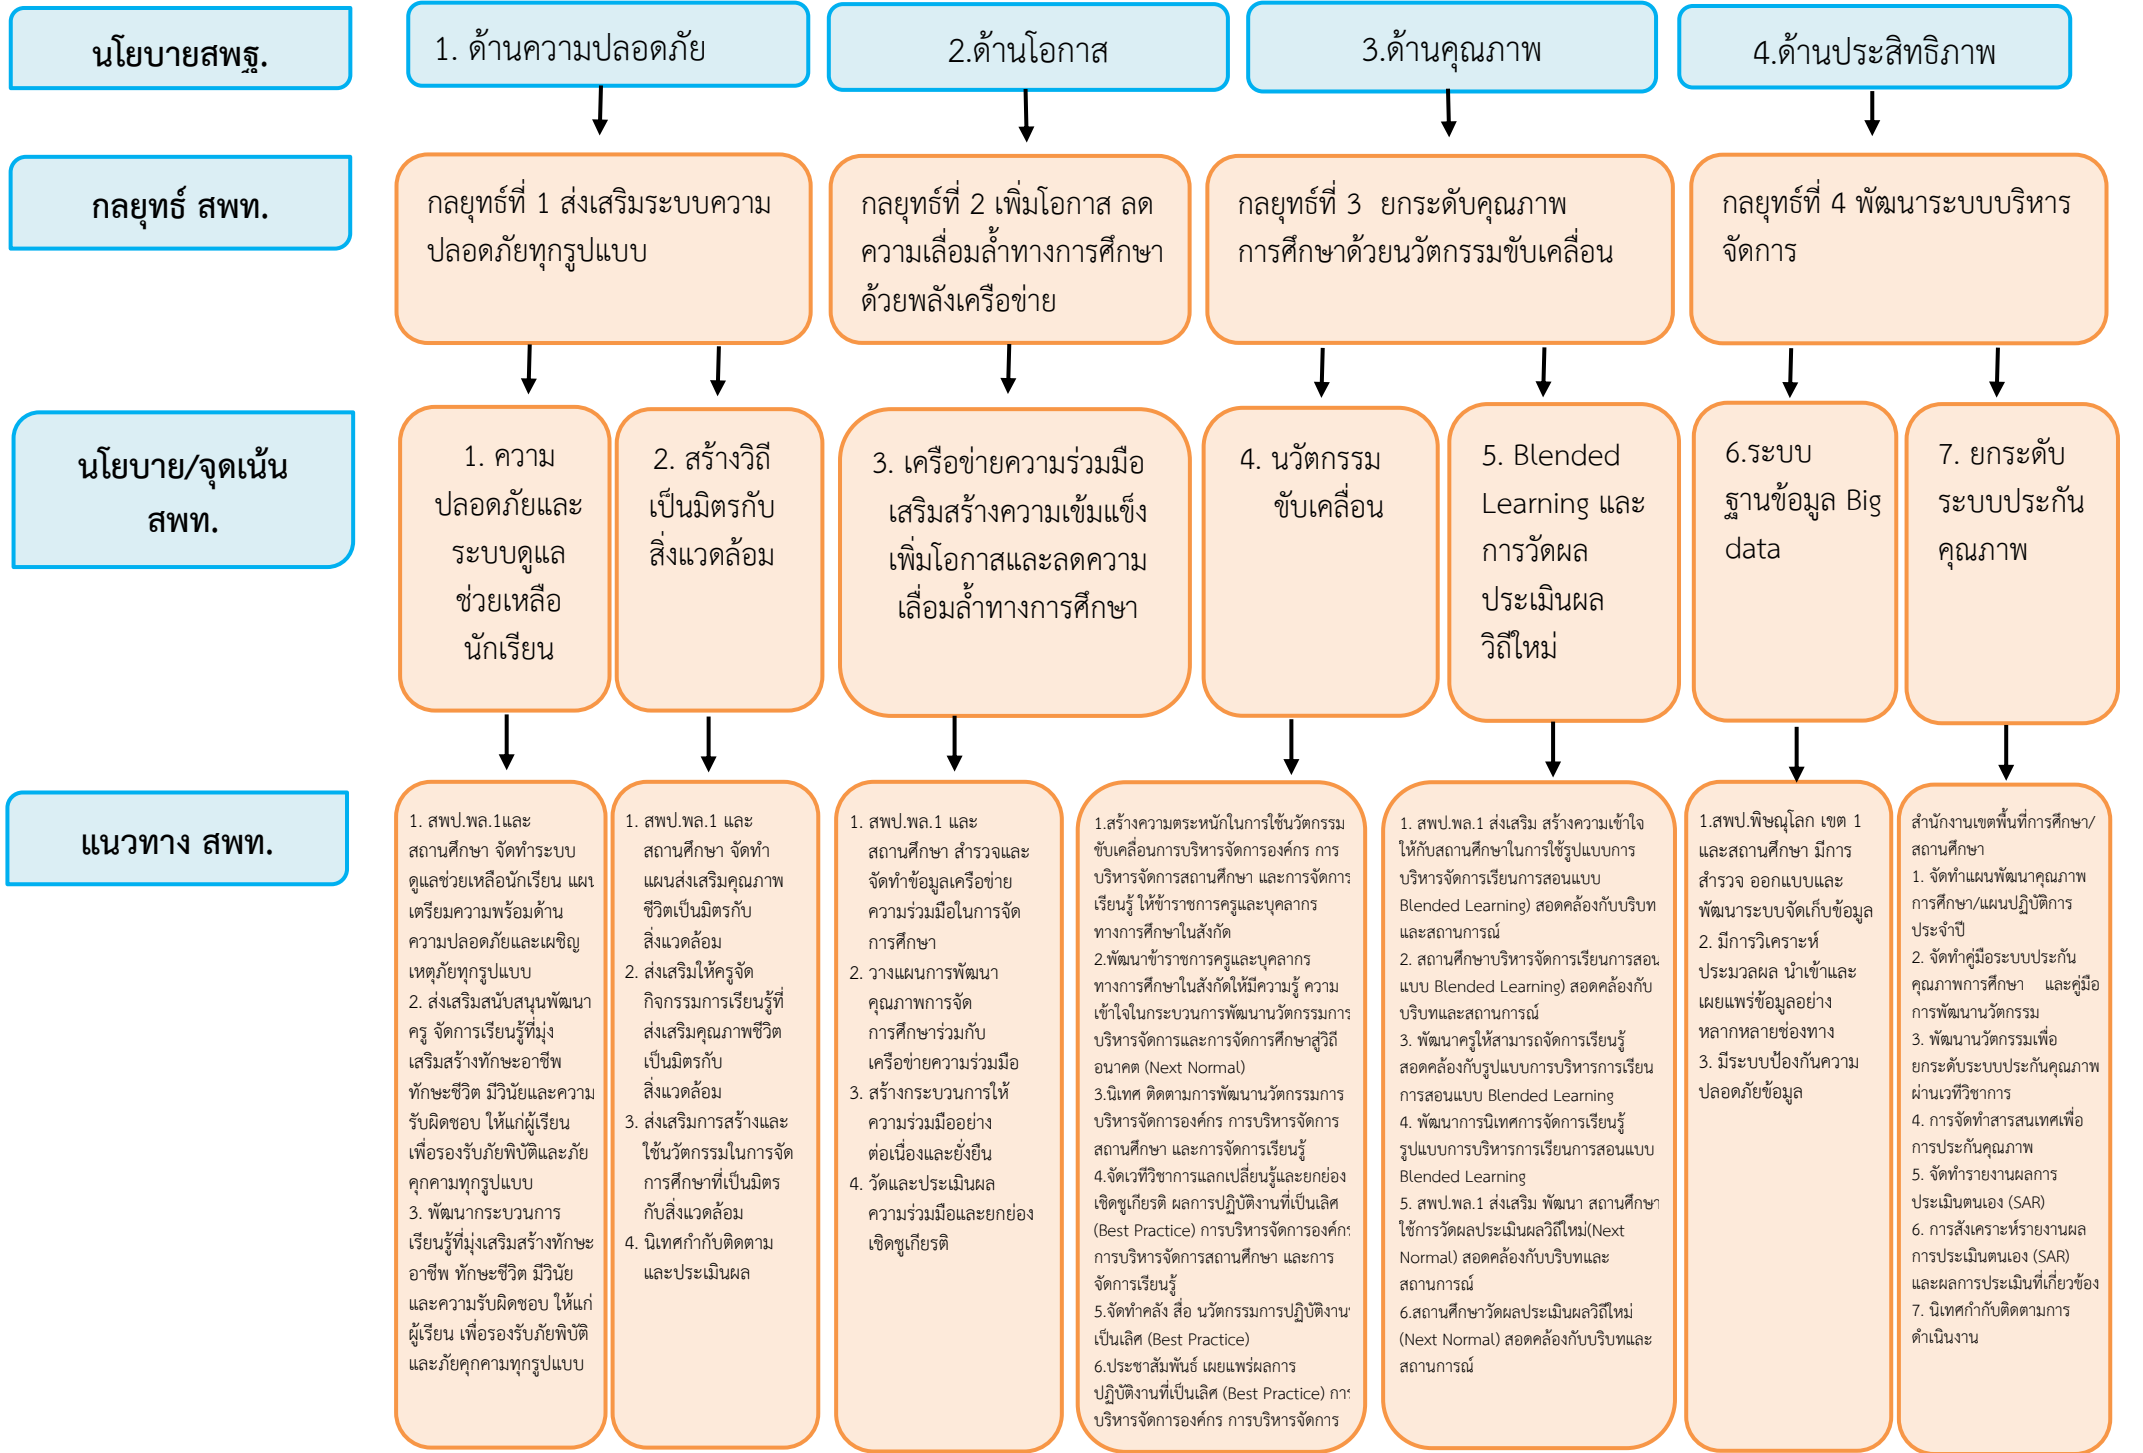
นโยบายสพฐ.

1. ด้านความปลอดภัย

2.ด้านโอกาส

3.ด้านคุณภาพ

4.ด้านประสิทธิภาพ

กลยุทธ์ สพท.

กลยุทธ์ที่ 1 ส่งเสริมระบบความปลอดภัยทุกรูปแบบ

กลยุทธ์ที่ 2 เพิ่มโอกาส ลดความเลื่อมล้ำทางการศึกษาด้วยพลังเครือข่าย

กลยุทธ์ที่ 3 ยกระดับคุณภาพการศึกษาด้วยนวัตกรรมขับเคลื่อน

กลยุทธ์ที่ 4 พัฒนาระบบบริหารจัดการ

นโยบาย/จุดเน้น สพท.

1. ความปลอดภัยและระบบดูแลช่วยเหลือนักเรียน

2. สร้างวิถีเป็นมิตรกับสิ่งแวดล้อม

3. เครือข่ายความร่วมมือเสริมสร้างความเข้มแข็งเพิ่มโอกาสและลดความเลื่อมล้ำทางการศึกษา

4. นวัตกรรมขับเคลื่อน

5. Blended Learning และการวัดผลประเมินผลวิถีใหม่

6.ระบบฐานข้อมูล Big data

7. ยกระดับระบบประกันคุณภาพ

แนวทาง สพท.

1. สพป.พล.1และสถานศึกษา จัดทำระบบดูแลช่วยเหลือนักเรียน แผนเตรียมความพร้อมด้านความปลอดภัยและเผชิญเหตุภัยทุกรูปแบบ
2. ส่งเสริมสนับสนุนพัฒนาครู จัดการเรียนรู้ที่มุ่งเสริมสร้างทักษะอาชีพ ทักษะชีวิต มีวินัยและความรับผิดชอบ ให้แก่ผู้เรียน เพื่อรองรับภัยพิบัติและภัยคุกคามทุกรูปแบบ
3. พัฒนากระบวนการเรียนรู้ที่มุ่งเสริมสร้างทักษะอาชีพ ทักษะชีวิต มีวินัยและความรับผิดชอบ ให้แก่ผู้เรียน เพื่อรองรับภัยพิบัติและภัยคุกคามทุกรูปแบบ

1. สพป.พล.1 และสถานศึกษา จัดทำแผนส่งเสริมคุณภาพชีวิตเป็นมิตรกับสิ่งแวดล้อม
2. ส่งเสริมให้ครูจัดกิจกรรมการเรียนรู้ที่ส่งเสริมคุณภาพชีวิตเป็นมิตรกับสิ่งแวดล้อม
3. ส่งเสริมการสร้างและใช้นวัตกรรมในการจัดการศึกษาที่เป็นมิตรกับสิ่งแวดล้อม
4. นิเทศกำกับติดตามและประเมินผล

1. สพป.พล.1 และสถานศึกษา สำรวจและจัดทำข้อมูลเครือข่ายความร่วมมือในการจัดการศึกษา
2. วางแผนการพัฒนาคุณภาพการจัดการศึกษาร่วมกับเครือข่ายความร่วมมือ
3. สร้างกระบวนการให้ความร่วมมืออย่างต่อเนื่องและยั่งยืน
4. วัดและประเมินผลความร่วมมือและยกย่องเชิดชูเกียรติ

1.สร้างความตระหนักในการใช้นวัตกรรมขับเคลื่อนการบริหารจัดการองค์กร การบริหารจัดการสถานศึกษา และการจัดการเรียนรู้ ให้ข้าราชการครูและบุคลากรทางการศึกษาในสังกัด
2.พัฒนาข้าราชการครูและบุคลากรทางการศึกษาในสังกัดให้มีความรู้ ความเข้าใจในกระบวนการพัฒนานวัตกรรมการบริหารจัดการและการจัดการศึกษาสู่วิถีอนาคต (Next Normal)
3.นิเทศ ติดตามการพัฒนานวัตกรรมการบริหารจัดการองค์กร การบริหารจัดการสถานศึกษา และการจัดการเรียนรู้
4.จัดเวทีวิชาการแลกเปลี่ยนรู้และยกย่องเชิดชูเกียรติ ผลการปฏิบัติงานที่เป็นเลิศ (Best Practice) การบริหารจัดการองค์กร การบริหารจัดการสถานศึกษา และการจัดการเรียนรู้
5.จัดทำคลัง สื่อ นวัตกรรมการปฏิบัติงานที่เป็นเลิศ (Best Practice)
6.ประชาสัมพันธ์ เผยแพร่ผลการปฏิบัติงานที่เป็นเลิศ (Best Practice) การบริหารจัดการองค์กร การบริหารจัดการ

1. สพป.พล.1 ส่งเสริม สร้างความเข้าใจให้กับสถานศึกษาในการใช้รูปแบบการบริหารจัดการเรียนการสอนแบบ Blended Learning) สอดคล้องกับบริบทและสถานการณ์
2. สถานศึกษาบริหารจัดการเรียนการสอนแบบ Blended Learning) สอดคล้องกับบริบทและสถานการณ์
3. พัฒนาครูให้สามารถจัดการเรียนรู้สอดคล้องกับรูปแบบการบริหารการเรียนการสอนแบบ Blended Learning
4. พัฒนาการนิเทศการจัดการเรียนรู้รูปแบบการบริหารการเรียนการสอนแบบ Blended Learning
5. สพป.พล.1 ส่งเสริม พัฒนา สถานศึกษาใช้การวัดผลประเมินผลวิถีใหม่(Next Normal) สอดคล้องกับบริบทและสถานการณ์
6.สถานศึกษาวัดผลประเมินผลวิถีใหม่ (Next Normal) สอดคล้องกับบริบทและสถานการณ์

1.สพป.พิษณุโลก เขต 1 และสถานศึกษา มีการสำรวจ ออกแบบและพัฒนาระบบจัดเก็บข้อมูล
2. มีการวิเคราะห์ ประมวลผล นำเข้าและเผยแพร่ข้อมูลอย่างหลากหลายช่องทาง
3. มีระบบป้องกันความปลอดภัยข้อมูล

สำนักงานเขตพื้นที่การศึกษา/สถานศึกษา
1. จัดทำแผนพัฒนาคุณภาพการศึกษา/แผนปฏิบัติการประจำปี
2. จัดทำคู่มือระบบประกันคุณภาพการศึกษา และคู่มือการพัฒนานวัตกรรม
3. พัฒนานวัตกรรมเพื่อยกระดับระบบประกันคุณภาพผ่านเวทีวิชาการ
4. การจัดทำสารสนเทศเพื่อการประกันคุณภาพ
5. จัดทำรายงานผลการประเมินตนเอง (SAR)
6. การสังเคราะห์รายงานผลการประเมินตนเอง (SAR) และผลการประเมินที่เกี่ยวข้อง
7. นิเทศกำกับติดตามการดำเนินงาน